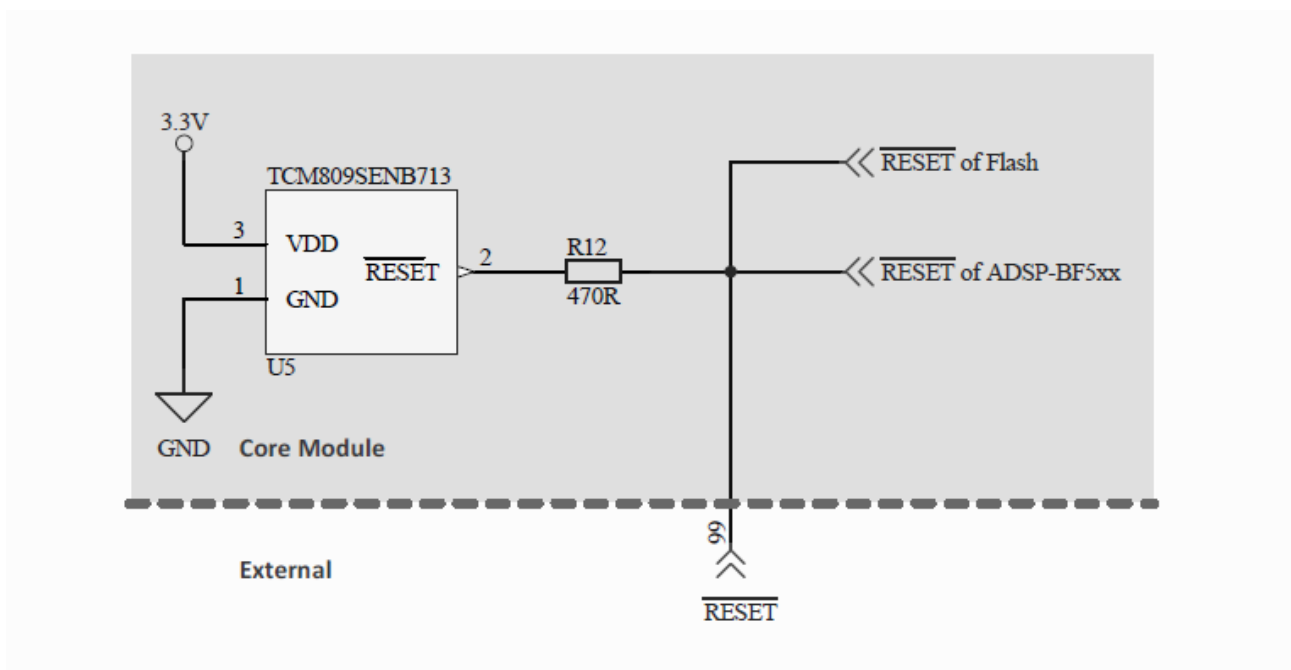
3.3V

TCM809SENB713

3 VDD

1 GND

$\overline{\text{RESET}}$ 2

U5

R12

470R

$\overline{\text{RESET}}$ of Flash

$\overline{\text{RESET}}$ of ADSP-BF5xx

GND Core Module

99

External

$\overline{\text{RESET}}$